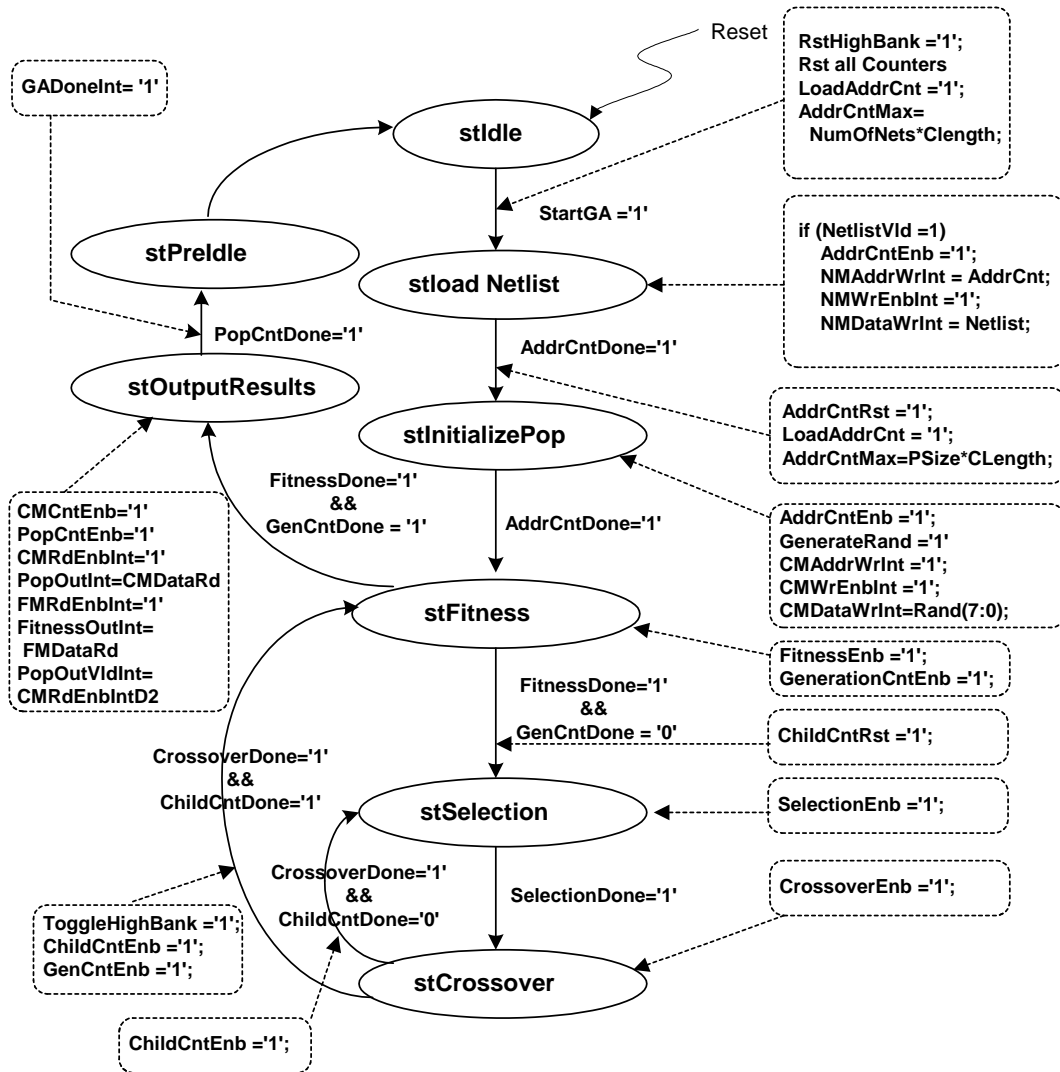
Reset

RstHighBank ='1';
Rst all Counters
LoadAddrCnt ='1';
AddrCntMax=
NumOfNets*Clength;

GADoneInt= '1'

stIdle

StartGA ='1'

stPreIdle

stload Netlist

if (NetlistVld =1)
AddrCntEnb ='1';
NMAddrWrInt = AddrCnt;
NMWrEnbInt ='1';
NMDataWrInt = Netlist;

PopCntDone='1'

AddrCntDone='1'

stOutputResults

stInitializePop

AddrCntRst ='1';
LoadAddrCnt = '1';
AddrCntMax=PSize*CLength;

FitnessDone='1'
&&
GenCntDone = '1'

AddrCntDone='1'

CMCntEnb='1'
PopCntEnb='1'
CMRdEnbInt='1'
PopOutInt=CMDataRd
FMRdEnbInt='1'
FitnessOutInt=
FMDataRd
PopOutVldInt=
CMRdEnbIntD2

AddrCntEnb ='1';
GenerateRand ='1'
CMAddrWrInt ='1';
CMWrEnbInt ='1';
CMDataWrInt=Rand(7:0);

stFitness

FitnessEnb ='1';
GenerationCntEnb ='1';

FitnessDone='1'
&&
GenCntDone = '0'

ChildCntRst ='1';

CrossoverDone='1'
&&
ChildCntDone='1'

stSelection

SelectionEnb ='1';

CrossoverDone='1'
&&
ChildCntDone='0'

SelectionDone='1'

CrossoverEnb ='1';

ToggleHighBank ='1';
ChildCntEnb ='1';
GenCntEnb ='1';

stCrossover

ChildCntEnb ='1';